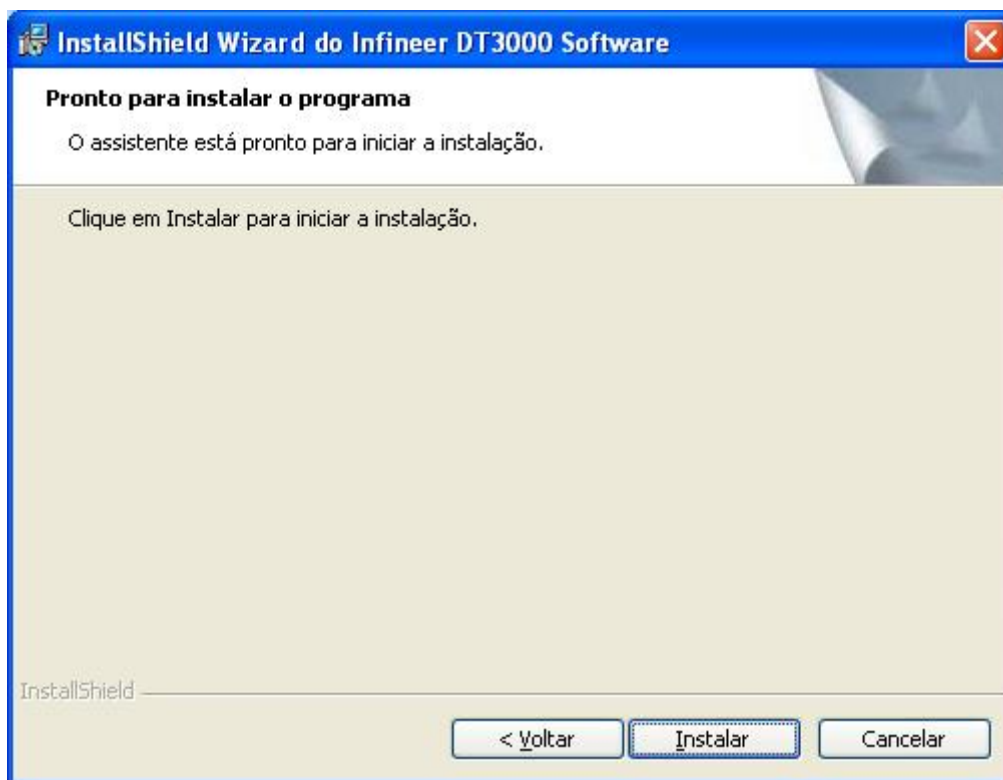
InstallShield Wizard do Infineer DT3000 Software

Pronto para instalar o programa

O assistente está pronto para iniciar a instalação.

Clique em Instalar para iniciar a instalação.

InstallShield

< Voltar

Instalar

Cancelar